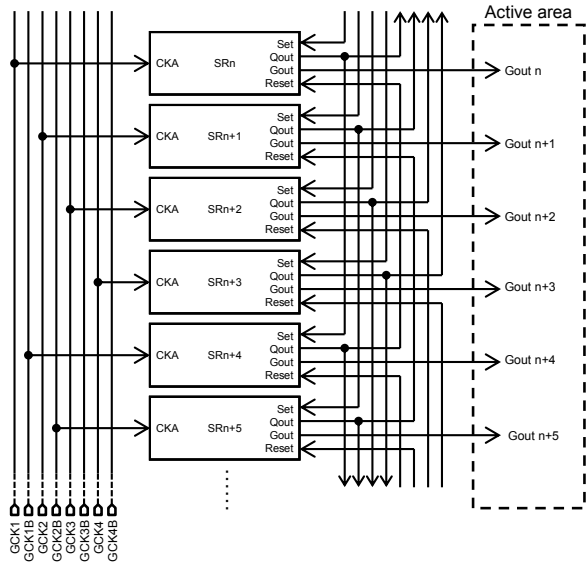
Active area

CKA SRn Set Qout Gout Reset

Gout n

CKA SRn+1 Set Qout Gout Reset

Gout n+1

CKA SRn+2 Set Qout Gout Reset

Gout n+2

CKA SRn+3 Set Qout Gout Reset

Gout n+3

CKA SRn+4 Set Qout Gout Reset

Gout n+4

CKA SRn+5 Set Qout Gout Reset

Gout n+5

GCK1 GCK1B GCK2 GCK2B GCK3 GCK3B GCK4 GCK4B